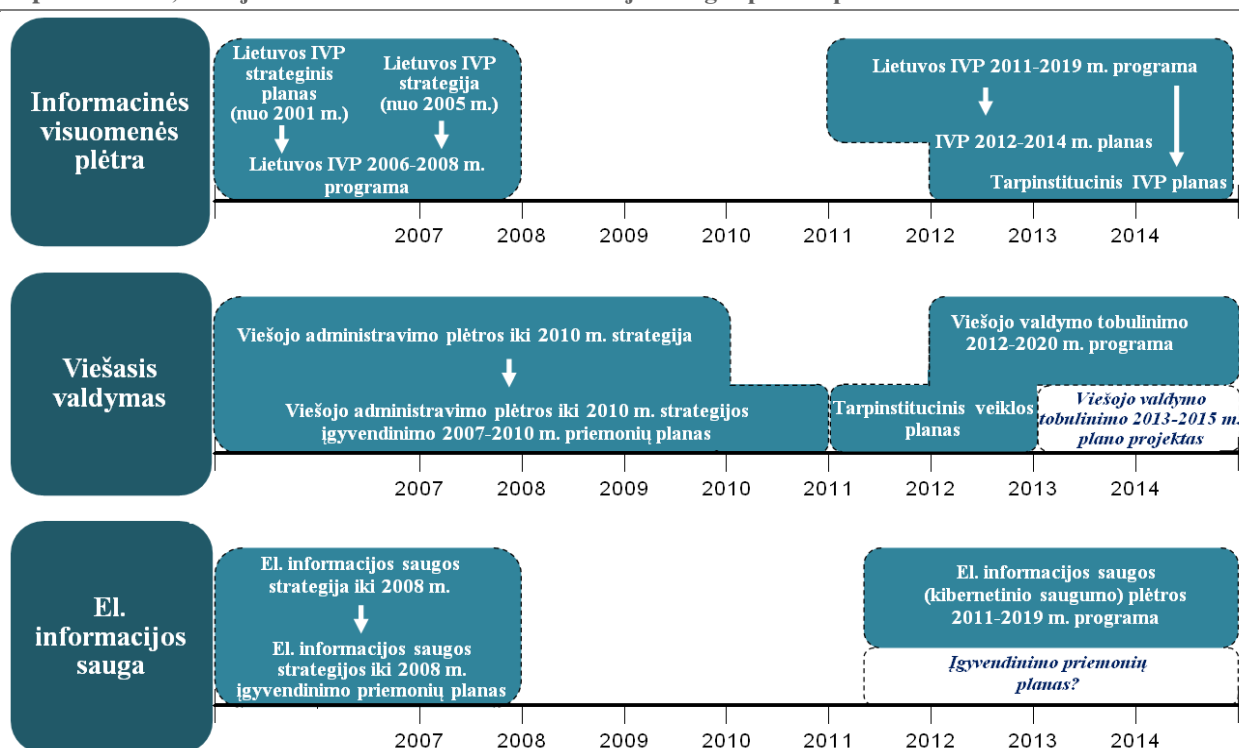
Informacinės visuomenės plėtra

Lietuvos IVP strateginis planas (nuo 2001 m.)

Lietuvos IVP strategija (nuo 2005 m.)

Lietuvos IVP 2006-2008 m. programa

Lietuvos IVP 2011-2019 m. programa

IVP 2012-2014 m. planas

Tarpinstitucinis IVP planas

2007 2008 2009 2010 2011 2012 2013 2014

Viešasis valdymas

Viešojo administravimo plėtros iki 2010 m. strategija

Viešojo administravimo plėtros iki 2010 m. strategijos įgyvendinimo 2007-2010 m. priemonių planas

Tarpinstitucinis veiklos planas

Viešojo valdymo tobulinimo 2012-2020 m. programa

Viešojo valdymo tobulinimo 2013-2015 m. plano projektas

2007 2008 2009 2010 2011 2012 2013 2014

El. informacijos sauga

El. informacijos saugos strategija iki 2008 m.

El. informacijos saugos strategijos iki 2008 m. įgyvendinimo priemonių planas

El. informacijos saugos (kibernetinio saugumo) plėtros 2011-2019 m. programa

Įgyvendinimo priemonių planas?

2007 2008 2009 2010 2011 2012 2013 2014